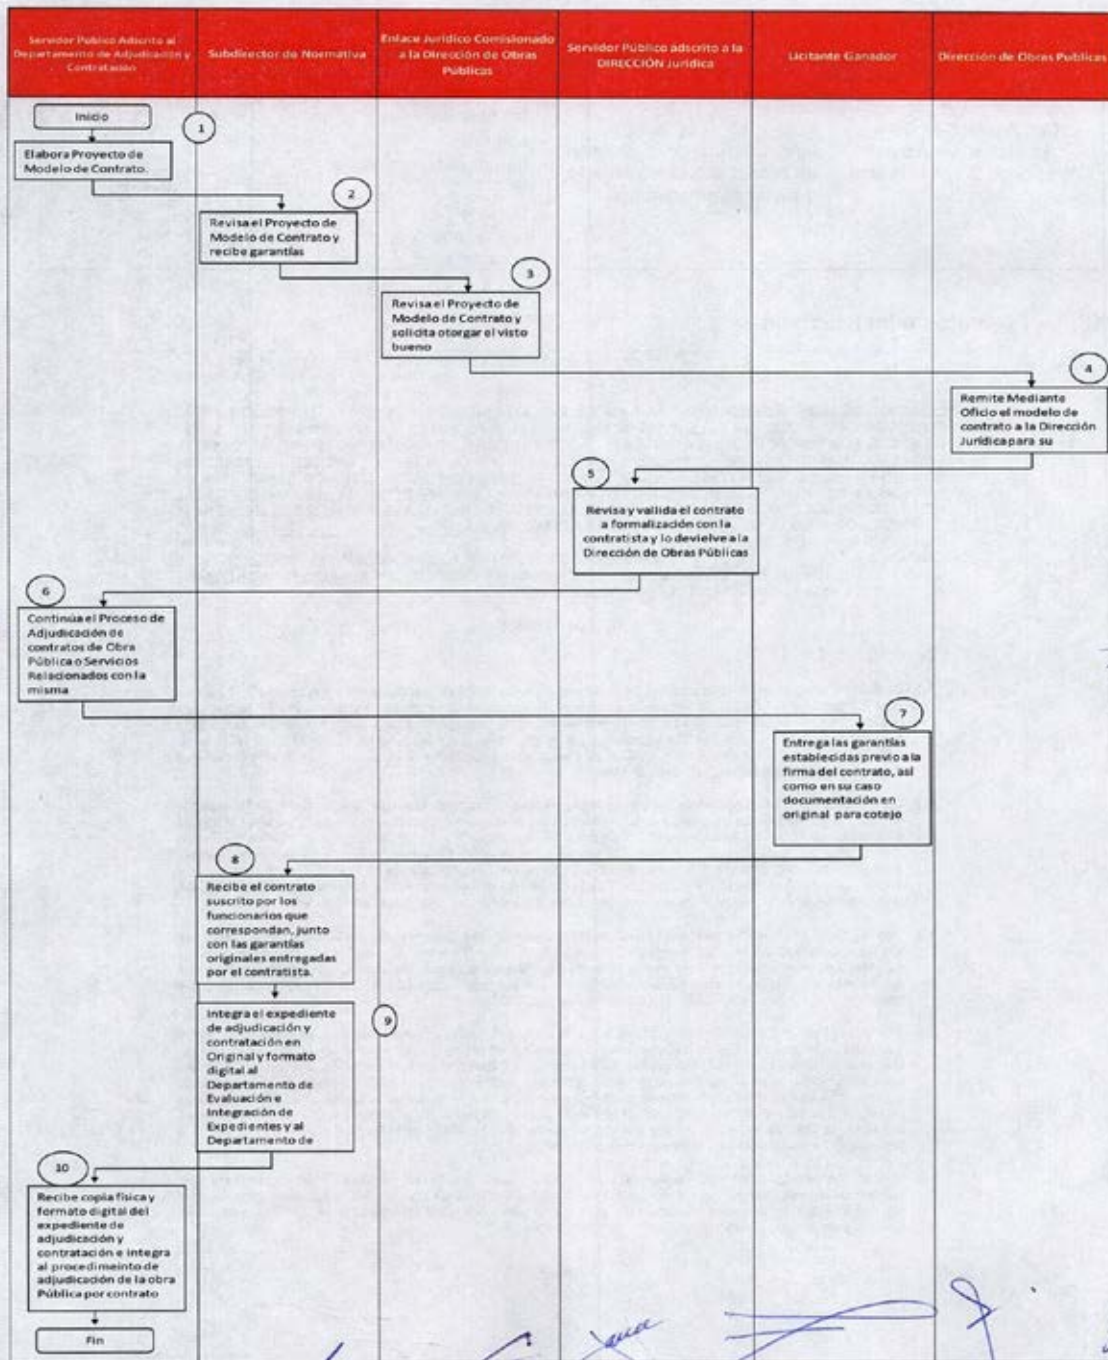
| Servidor Público Adscrito al Departamento de Adjudicación y Contratación | Subdirector de Normativa | Enlace Jurídico Comisionado a la Dirección de Obras Públicas | Servidor Público adscrito a la DIRECCIÓN Jurídica | Licitante Ganador | Dirección de Obras Publicas |
|---|---|---|---|---|---|

Inicio

1

Elabora Proyecto de Modelo de Contrato.

2

Revisa el Proyecto de Modelo de Contrato y recibe garantías

3

Revisa el Proyecto de Modelo de Contrato y solicita otorgar el visto bueno

4

Remite Mediante Oficio el modelo de contrato a la Dirección Jurídica para su

5

Revisa y valida el contrato a formalización con la contratista y lo devielve a la Dirección de Obras Públicas

6

Continúa el Proceso de Adjudicación de contratos de Obra Pública o Servicios Relacionados con la misma

7

Entrega las garantías establecidas previo a la firma del contrato, así como en su caso documentación en original para cotejo

8

Recibe el contrato suscrito por los funcionarios que correspondan, junto con las garantías originales entregadas por el contratista.

9

Integra el expediente de adjudicación y contratación en Original y formato digital al Departamento de Evaluación e Integración de Expedientes y al Departamento de

10

Recibe copia física y formato digital del expediente de adjudicación y contratación e integra al procedimeinto de adjudicación de la obra Pública por contrato

Fin